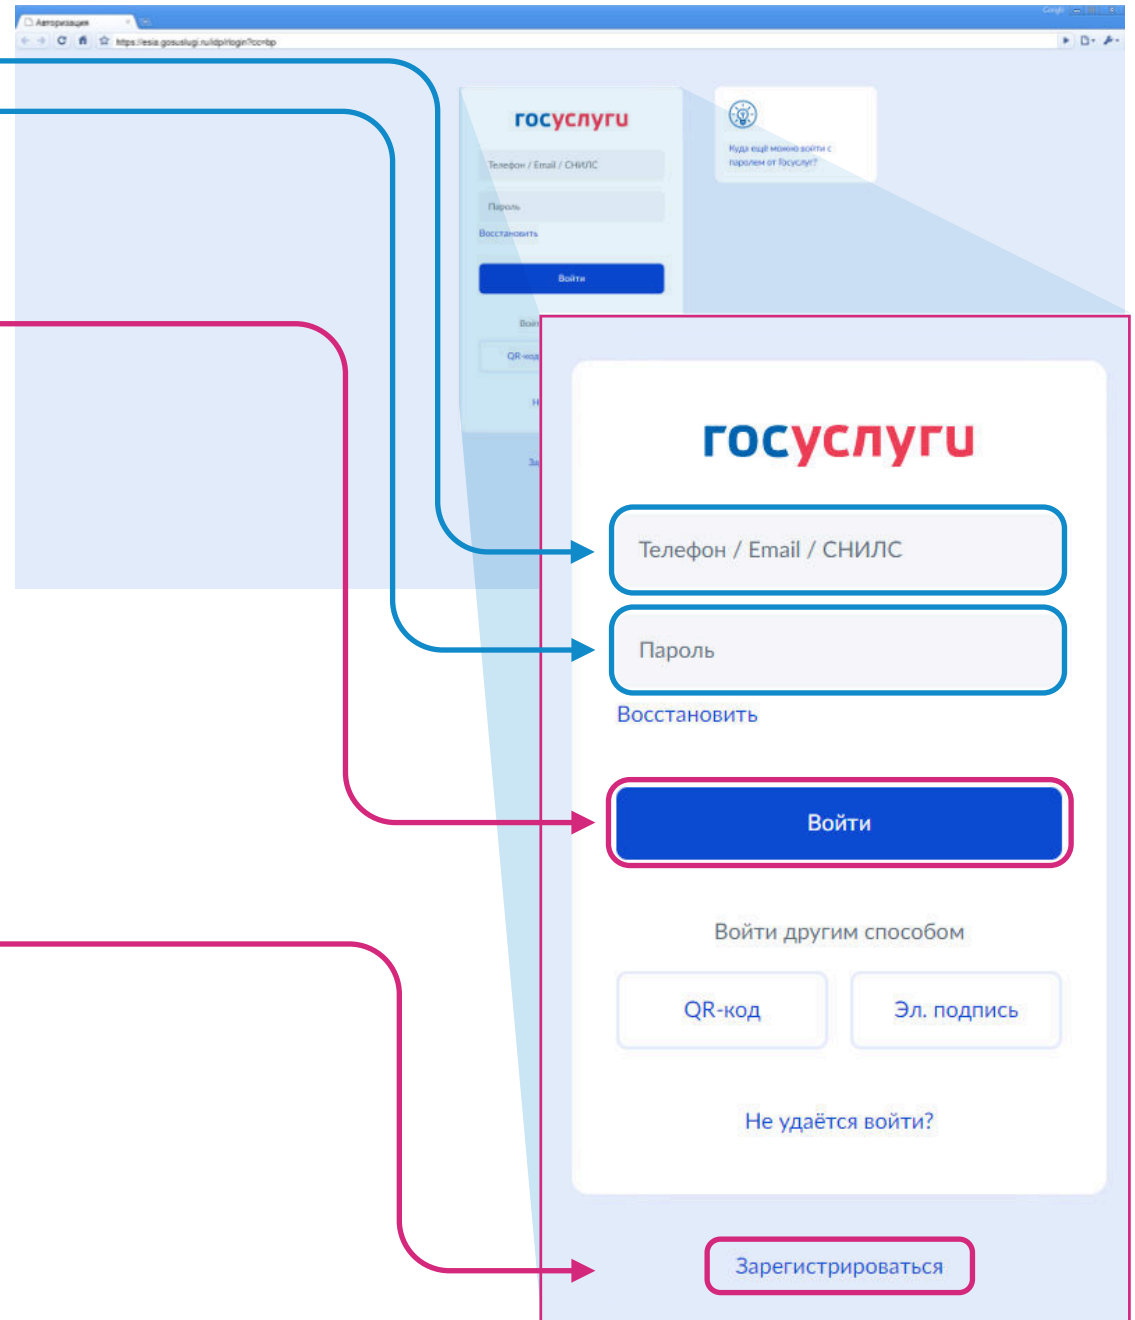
Авторизация

https://esia.gosuslugi.ru/idp/rlogin?cc=bp

госуслуги

Телефон / Email / СНИЛС

Пароль

Восстановить

Войти

Куда ещё можно войти с паролем от Госуслуг?

госуслуги

Телефон / Email / СНИЛС

Пароль

Восстановить

Войти

Войти другим способом

QR-код

Эл. подпись

Не удаётся войти?

Зарегистрироваться